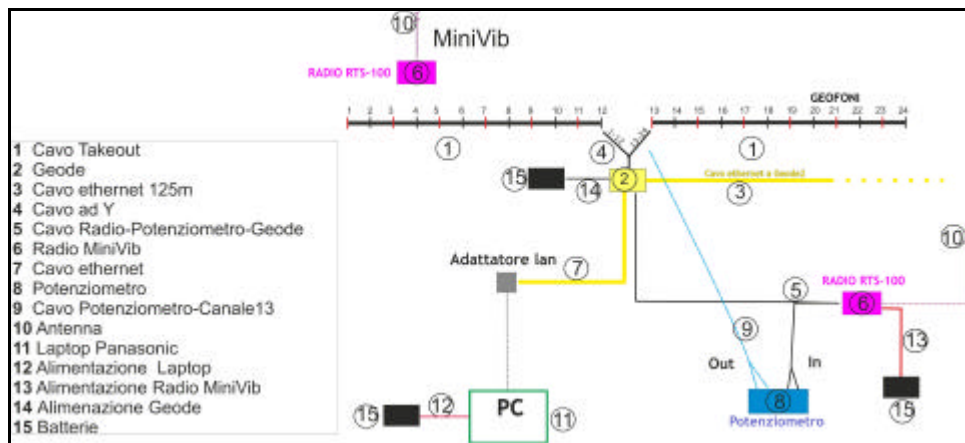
10
MiniVib
RADIO RTS-100
6
GEOFONI
1 2 3 4 5 6 7 8 9 10 11 12
13 14 15 16 17 18 19 20 21 22 23 24
1
1
4
15
2
14
Cavo ethernet a Geode2
3
1 Cavo Takeout
2 Geode
3 Cavo ethernet 125m
4 Cavo ad Y
5 Cavo Radio-Potenziometro-Geode
6 Radio MiniVib
7 Cavo ethernet
8 Potenziometro
9 Cavo Potenziometro-Canale13
10 Antenna
11 Laptop Panasonic
12 Alimentazione Laptop
13 Alimentazione Radio MiniVib
14 Alimenazione Geode
15 Batterie
Adattatore lan
7
10
5
RADIO RTS-100
6
9
13
Out
In
8
Potenziometro
15
15
12
PC
11